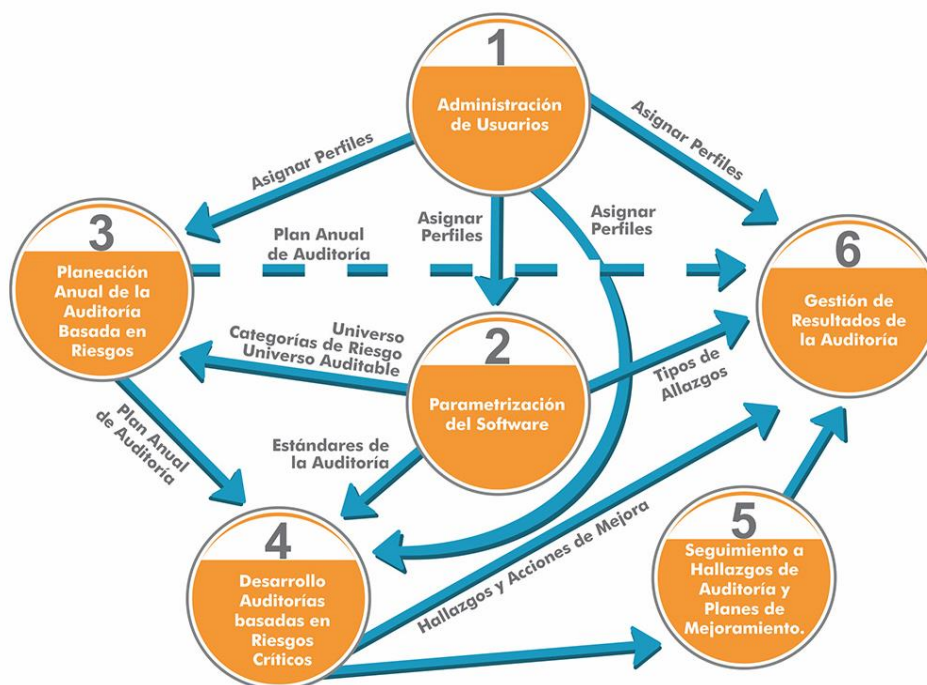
1
Administración de Usuarios

Asignar Perfiles

Asignar Perfiles

Asignar Perfiles

Asignar Perfiles

3
Planeación Anual de la Auditoría Basada en Riesgos

Plan Anual de Auditoría

6
Gestión de Resultados de la Auditoría

Universo
Categorías de Riesgo
Universo Auditable

2
Parametrización del Software

Tipos de Allazgos

Plan Anual de Auditoría

Estándares de la Auditoría

Hallazgos y Acciones de Mejora

4
Desarrollo Auditorías basadas en Riesgos Críticos

5
Seguimiento a Hallazgos de Auditoría y Planes de Mejoramiento.